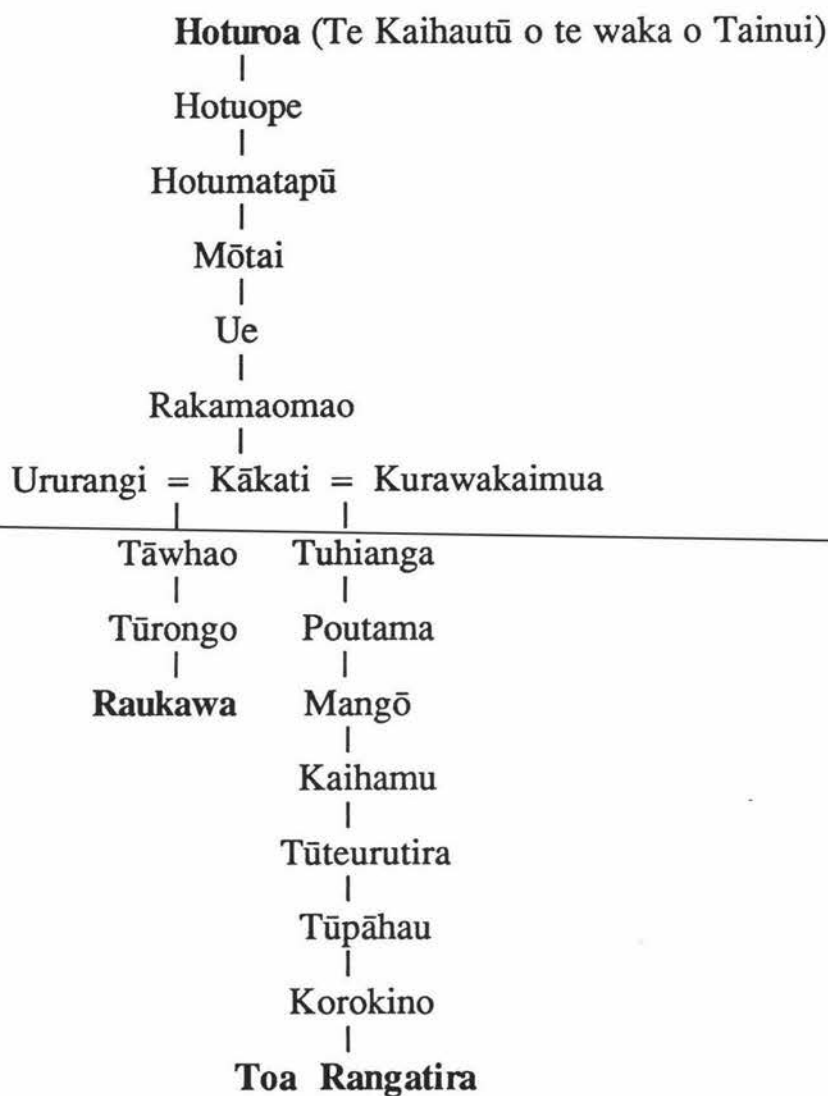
Hoturoa (Te Kaihautū o te waka o Tainui)
|
Hotuope
|
Hotumatapū
|
Mōtai
|
Ue
|
Rakamaomao
|
Ururangi = Kākati = Kurawakaimua

| Ururangi line | Kurawakaimua line |
|---|---|
| Tāwhao | Tuhianga |
| Tūrongo | Poutama |
| Raukawa | Mangō |
| | Kaihamu |
| | Tūteurutira |
| | Tūpāhau |
| | Korokino |
| | Toa Rangatira |